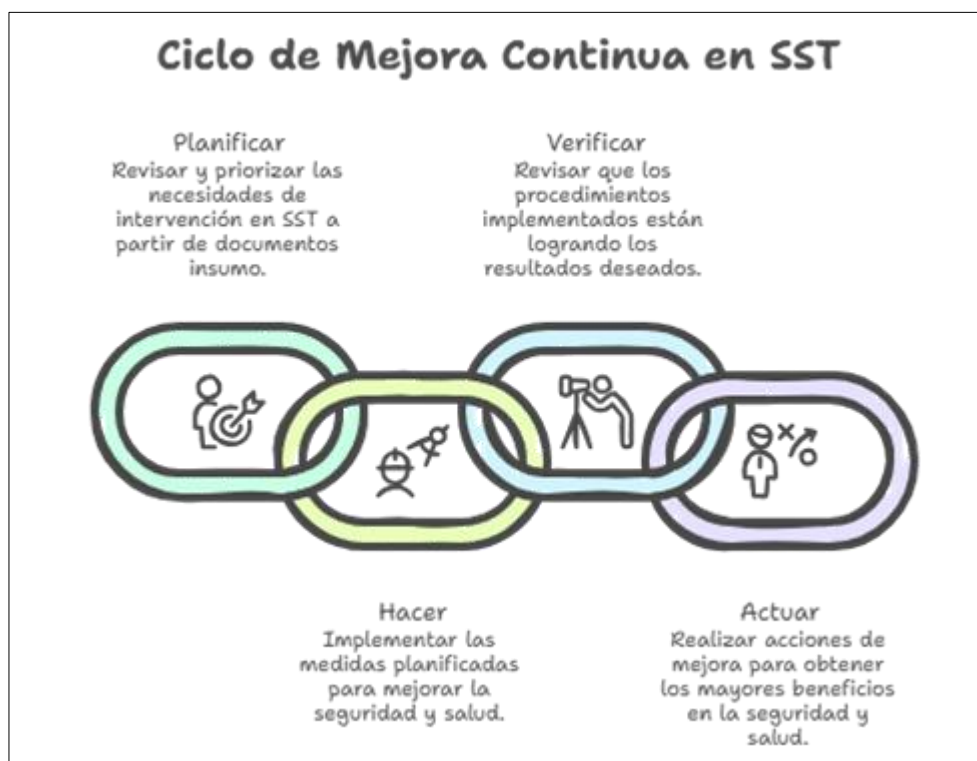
Ciclo de Mejora Continua en SST

Planificar
Revisar y priorizar las necesidades de intervención en SST a partir de documentos insumo.

Verificar
Revisar que los procedimientos implementados están logrando los resultados deseados.

Hacer
Implementar las medidas planificadas para mejorar la seguridad y salud.

Actuar
Realizar acciones de mejora para obtener los mayores beneficios en la seguridad y salud.